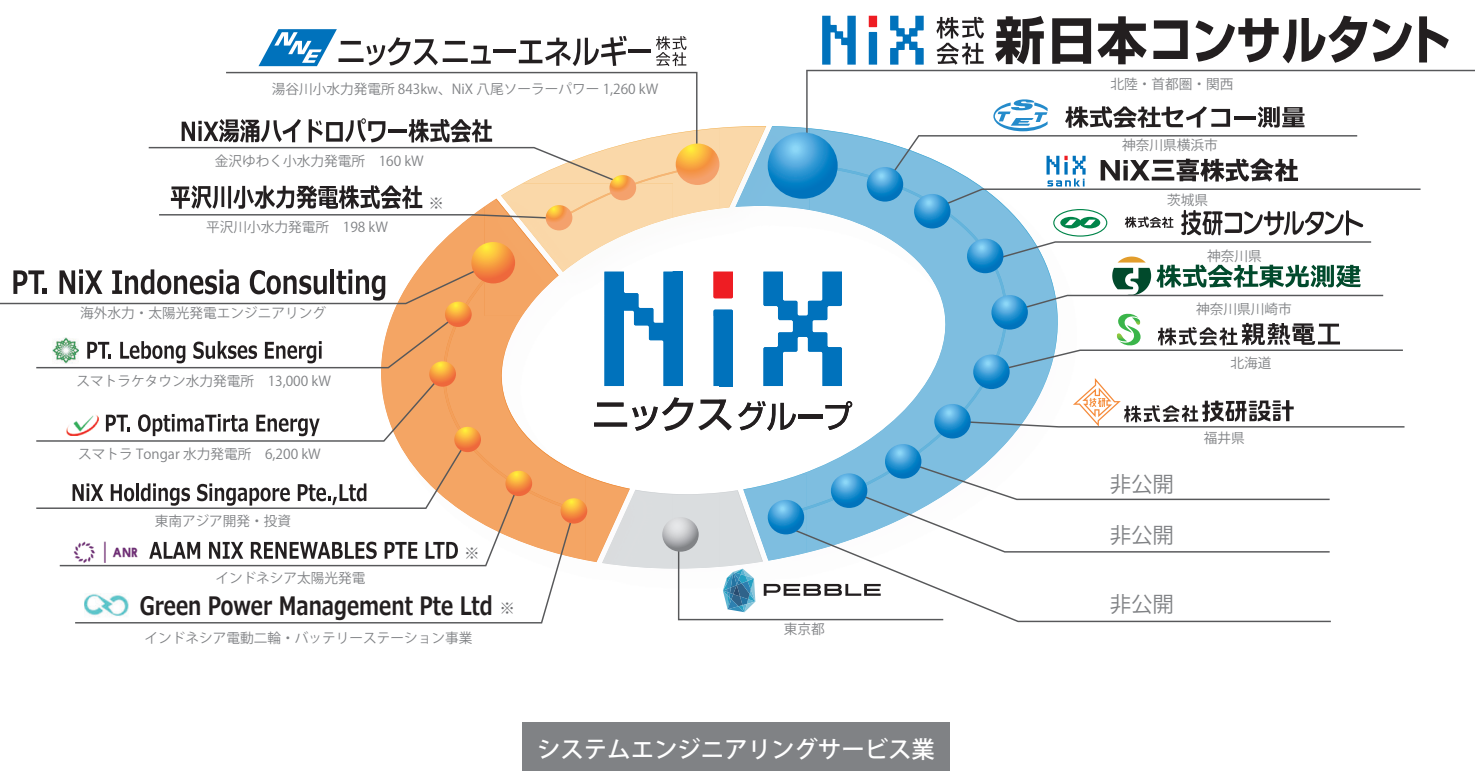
NNE ニックスニューエネルギー株式会社
湯谷川小水力発電所 843kw、NiX 八尾ソーラーパワー 1,260 kW

NiX湯涌ハイドロパワー株式会社
金沢ゆわく小水力発電所 160 kW

平沢川小水力発電株式会社 ※
平沢川小水力発電所 198 kW

PT. NiX Indonesia Consulting
海外水力・太陽光発電エンジニアリング

PT. Lebong Sukses Energi
スマトラケタウン水力発電所 13,000 kW

PT. OptimaTirta Energy
スマトラ Tongar 水力発電所 6,200 kW

NiX Holdings Singapore Pte.,Ltd
東南アジア開発・投資

ANR ALAM NIX RENEWABLES PTE LTD ※
インドネシア太陽光発電

Green Power Management Pte Ltd ※
インドネシア電動二輪・バッテリーステーション事業

NiX 株式会社 新日本コンサルタント
北陸・首都圏・関西

STET 株式会社セイコー測量
神奈川県横浜市

NiX sanki NiX三喜株式会社
茨城県

株式会社 技研コンサルタント
神奈川県

株式会社東光測建
神奈川県川崎市

株式会社 親熱電工
北海道

技研 株式会社 技研設計
福井県

非公開

非公開

非公開

PEBBLE
東京都

NiX
ニックスグループ

システムエンジニアリングサービス業